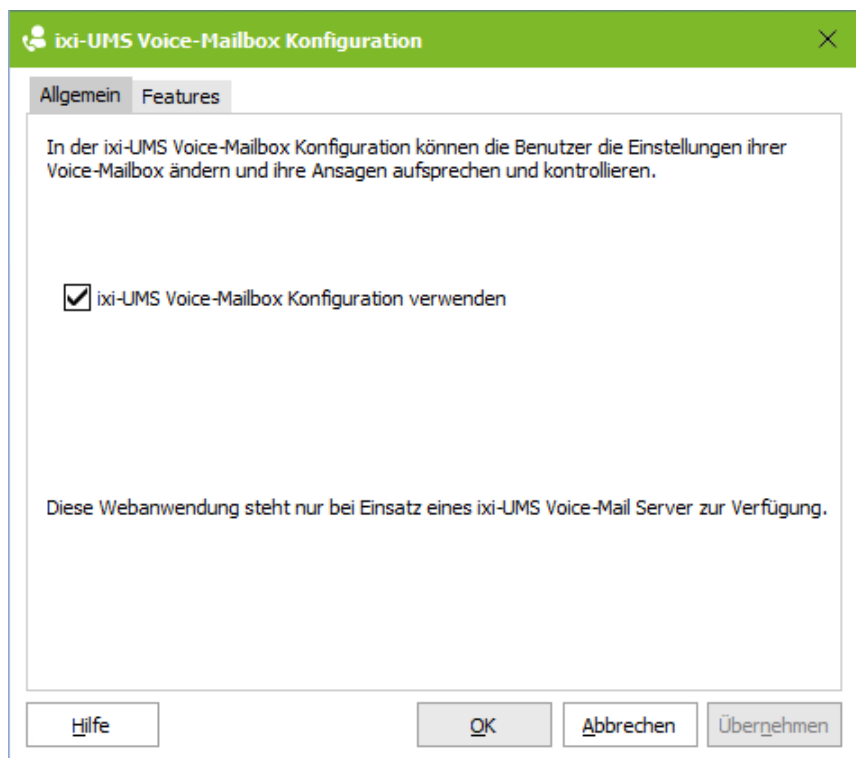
ixi-UMS Voice-Mailbox Konfiguration

Allgemein Features

In der ixi-UMS Voice-Mailbox Konfiguration können die Benutzer die Einstellungen ihrer Voice-Mailbox ändern und ihre Ansagen aufsprechen und kontrollieren.

ixi-UMS Voice-Mailbox Konfiguration verwenden

Diese Webanwendung steht nur bei Einsatz eines ixi-UMS Voice-Mail Server zur Verfügung.

Hilfe OK Abbrechen Übernehmen